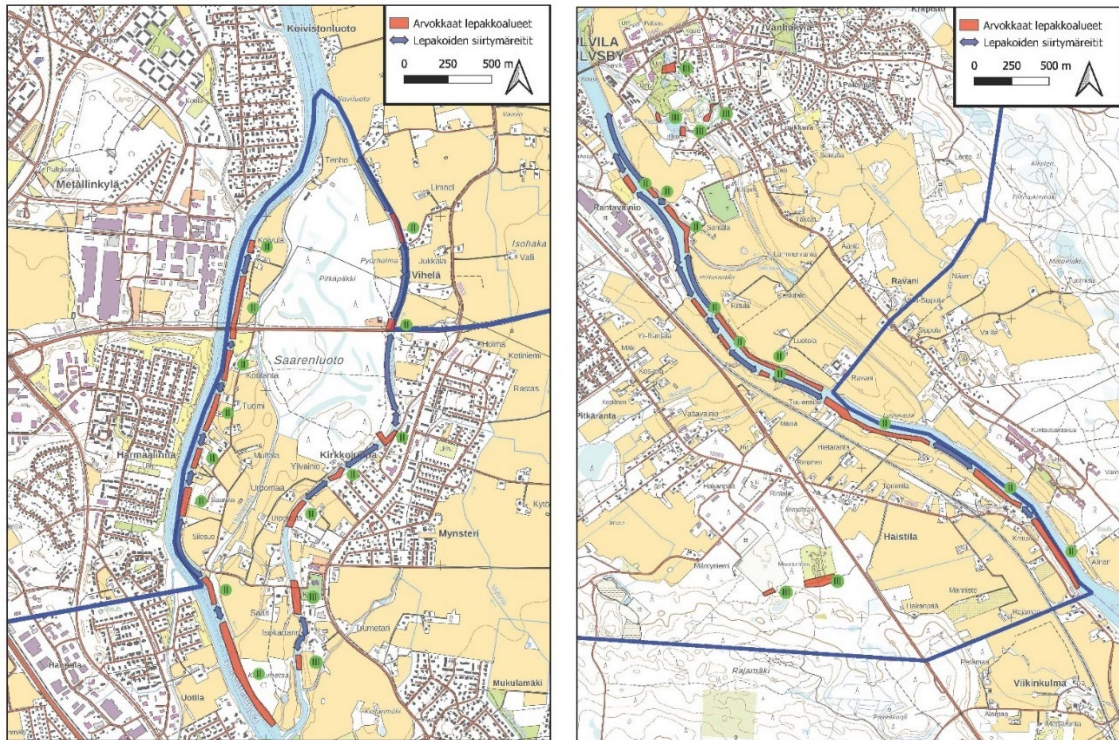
Arvokkaat lepakkoalueet
Lepakoiden siirtymäreitit
0 250 500 m

Koivistonluoto
Metällinkylä
Tenho
Limnel
Vihelä
Isohaka
Valli
Pirkapakki
Saarenluoto
Huima
Kotiniemi
Rarzas
Tuomi
Harmaalinna
Kirkkojärvi
Yliväinio
Muttala
Urpomaa
Mynsteri
Silosuo
Saari
Isokakarinen
Tumetari
Uotila
Mukulamäki

Arvokkaat lepakkoalueet
Lepakoiden siirtymäreitit
0 250 500 m

ILVILA
LVSBY
Rantavainio
Ravani
Pitkäranta
Vatavainio
Tuuleniemi
Haistila
Rajamäki
Viikinkulma